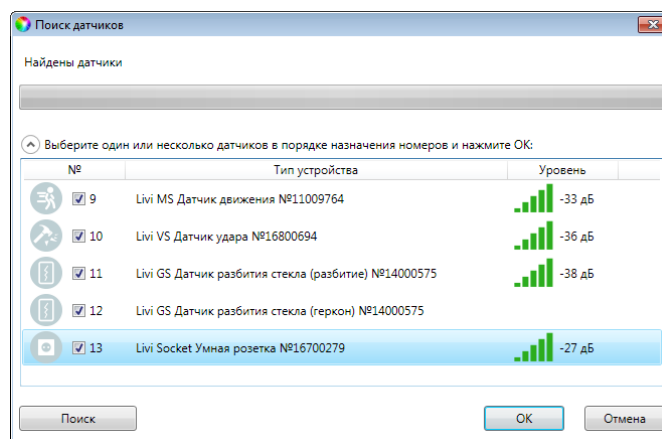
Поиск датчиков

Найдены датчики

Выберите один или несколько датчиков в порядке назначения номеров и нажмите OK:

| № | Тип устройства | Уровень |
|---|---|---|
| 9 | Livi MS Датчик движения №11009764 | -33 дБ |
| 10 | Livi VS Датчик удара №16800694 | -36 дБ |
| 11 | Livi GS Датчик разбития стекла (разбитие) №14000575 | -38 дБ |
| 12 | Livi GS Датчик разбития стекла (геркон) №14000575 | |
| 13 | Livi Socket Умная розетка №16700279 | -27 дБ |

Поиск

OK

Отмена